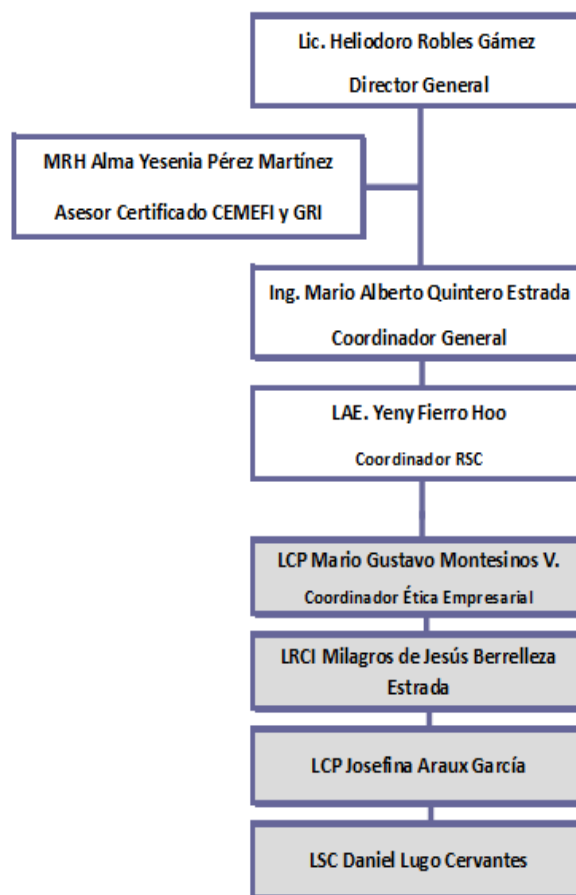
Lic. Heliodoro Robles Gámez

Director General

MRH Alma Yesenia Pérez Martínez

Asesor Certificado CEMEFI y GRI

Ing. Mario Alberto Quintero Estrada

Coordinador General

LAE. Yeny Fierro Hoo

Coordinador RSC

LCP Mario Gustavo Montesinos V.

Coordinador Ética Empresarial

LRCI Milagros de Jesús Berrelleza Estrada

LCP Josefina Araux García

LSC Daniel Lugo Cervantes